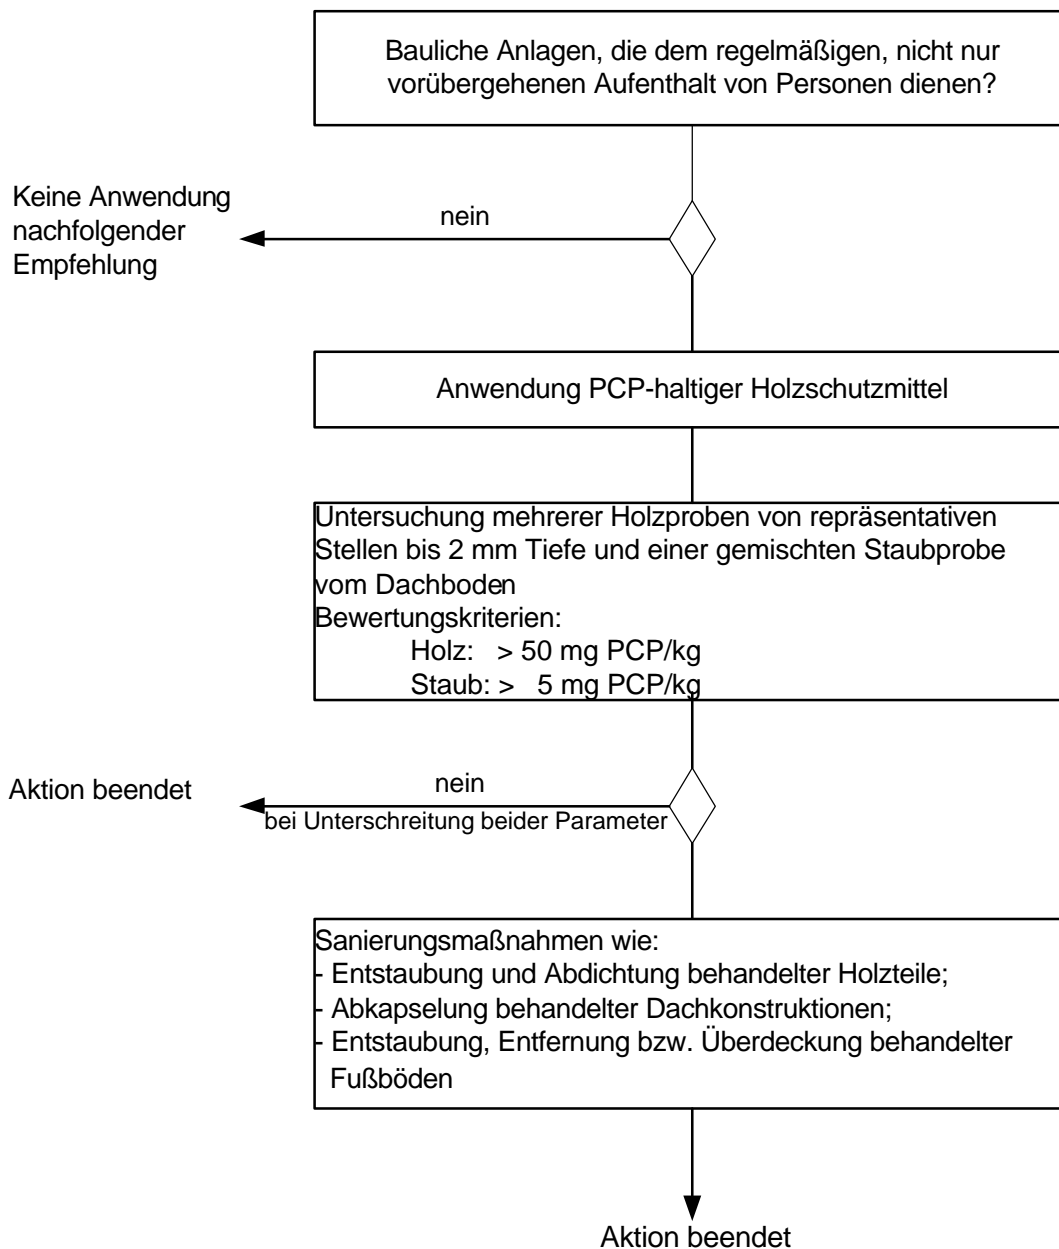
Bauliche Anlagen, die dem regelmäßigen, nicht nur vorübergehenen Aufenthalt von Personen dienen?

Keine Anwendung nachfolgender Empfehlung

nein

Anwendung PCP-haltiger Holzschutzmittel

Untersuchung mehrerer Holzproben von repräsentativen Stellen bis 2 mm Tiefe und einer gemischten Staubprobe vom Dachboden
Bewertungskriterien:
Holz: > 50 mg PCP/kg
Staub: > 5 mg PCP/kg

Aktion beendet

nein

bei Unterschreitung beider Parameter

Sanierungsmaßnahmen wie:
- Entstaubung und Abdichtung behandelter Holzteile;
- Abkapselung behandelter Dachkonstruktionen;
- Entstaubung, Entfernung bzw. Überdeckung behandelter Fußböden

Aktion beendet